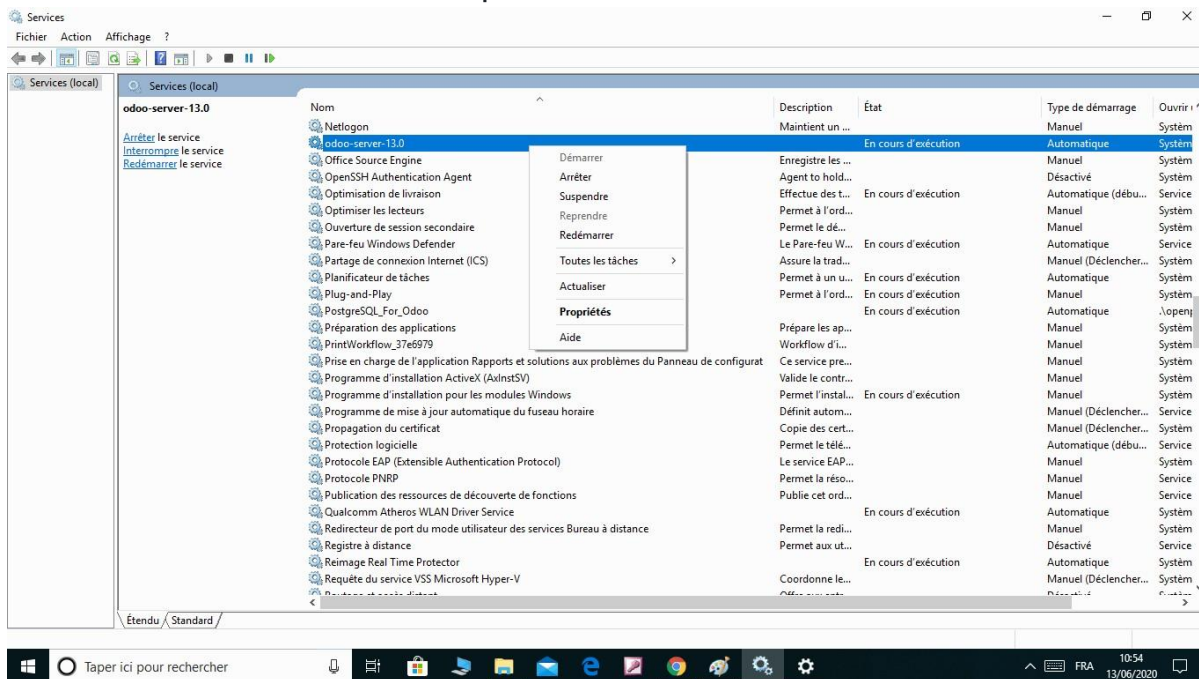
Services

Fichier Action Affichage ?

Services (local)

Services (local)

odoo-server-13.0

Arrêter le service
Interrompre le service
Redémarrer le service

| Nom | Description | État | Type de démarrage | Ouvrir |
|---|---|---|---|---|
| Netlogon | Maintient un ... | | Manuel | Systèm |
| odoo-server-13.0 | | En cours d'exécution | Automatique | Systèm |
| Office Source Engine | Enregistre les ... | | Manuel | Systèm |
| OpenSSH Authentication Agent | Agent to hold... | | Désactivé | Systèm |
| Optimisation de livraison | Effectue des t... | En cours d'exécution | Automatique (débu... | Service |
| Optimiser les lecteurs | Permet à l'ord... | | Manuel | Systèm |
| Ouverture de session secondaire | Permet le dé... | | Manuel | Systèm |
| Pare-feu Windows Defender | Le Pare-feu W... | En cours d'exécution | Automatique | Service |
| Partage de connexion Internet (ICS) | Assure la trad... | | Manuel (Déclencher... | Systèm |
| Planificateur de tâches | Permet à un u... | En cours d'exécution | Automatique | Systèm |
| Plug-and-Play | Permet à l'ord... | En cours d'exécution | Manuel | Systèm |
| PostgreSQL_For_Odoo | | En cours d'exécution | Automatique | .\openj |
| Préparation des applications | Prépare les ap... | | Manuel | Systèm |
| PrintWorkflow_37e6979 | Workflow d'i... | | Manuel | Systèm |
| Prise en charge de l'application Rapports et solutions aux problèmes du Panneau de configurat | Ce service pre... | | Manuel | Systèm |
| Programme d'installation ActiveX (AxInstSV) | Valide le contr... | | Manuel | Systèm |
| Programme d'installation pour les modules Windows | Permet l'instal... | En cours d'exécution | Manuel | Systèm |
| Programme de mise à jour automatique du fuseau horaire | Définit autom... | | Manuel (Déclencher... | Service |
| Propagation du certificat | Copie des cert... | | Manuel (Déclencher... | Systèm |
| Protection logicielle | Permet le télé... | | Automatique (débu... | Service |
| Protocole EAP (Extensible Authentication Protocol) | Le service EAP... | | Manuel | Systèm |
| Protocole PNRP | Permet la réso... | | Manuel | Service |
| Publication des ressources de découverte de fonctions | Publie cet ord... | | Manuel | Service |
| Qualcomm Atheros WLAN Driver Service | | En cours d'exécution | Automatique | Systèm |
| Redirecteur de port du mode utilisateur des services Bureau à distance | Permet la redi... | | Manuel | Systèm |
| Registre à distance | Permet aux ut... | | Désactivé | Service |
| Reimage Real Time Protector | | En cours d'exécution | Automatique | Systèm |
| Requête du service VSS Microsoft Hyper-V | Coordonne le... | | Manuel (Déclencher... | Systèm |
| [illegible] | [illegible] | | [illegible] | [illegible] |

Démarrer
Arrêter
Suspendre
Reprendre
Redémarrer
Toutes les tâches >
Actualiser
Propriétés
Aide

Étendu Standard

Taper ici pour rechercher

FRA 10:54 13/06/2020